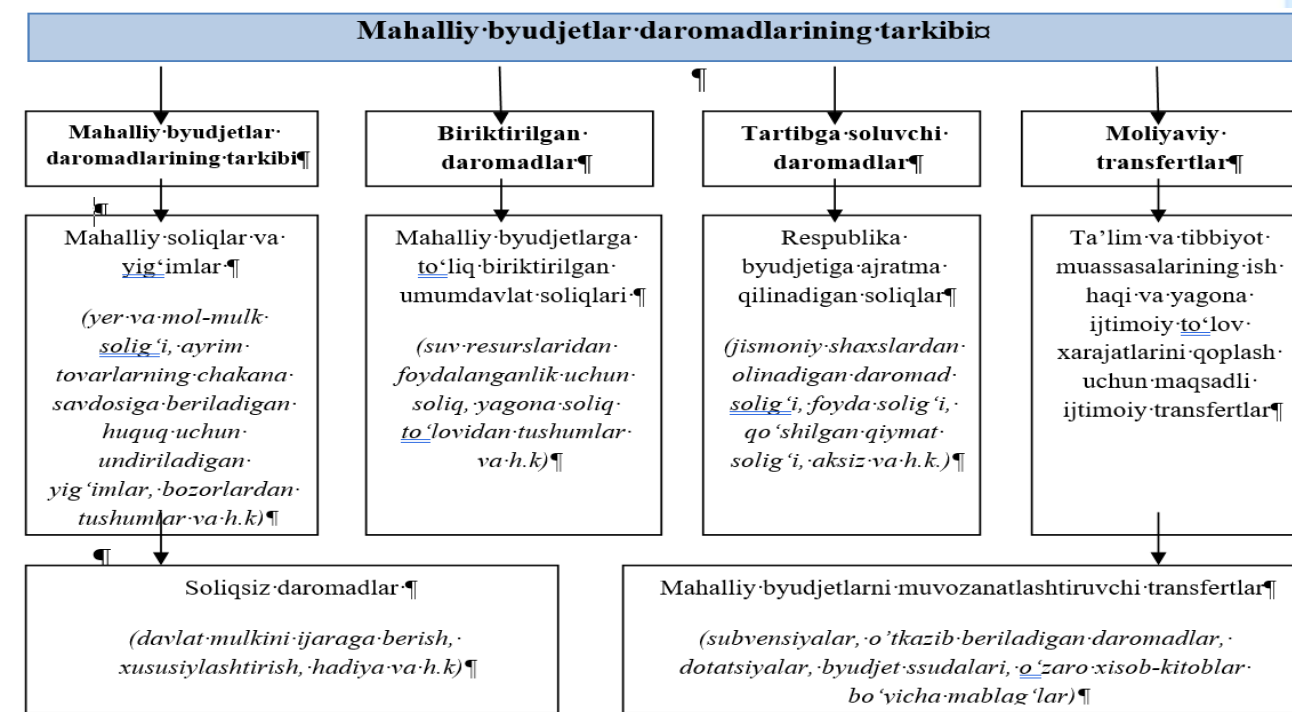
Mahalliy byudjetlar daromadlarining tarkibi

Mahalliy byudjetlar daromadlarining tarkibi

Biriktirilgan daromadlar

Tartibga soluvchi daromadlar

Moliyaviy transfertlar

Mahalliy soliqlar va yig'imlar

*(yer va mol-mulk solig'i, ayrim tovarlarning chakana savdosiga beriladigan huquq uchun undiriladigan yig'imlar, bozorlardan tushumlar va h.k)*

Mahalliy byudjetlarga to'liq biriktirilgan umumdavlat soliqlari

*(suv resurslaridan foydalanganlik uchun soliq, yagona soliq to'lovidan tushumlar va h.k)*

Respublika byudjetiga ajratma qilinadigan soliqlar

*(jismoniy shaxslardan olinadigan daromad solig'i, foyda solig'i, qo'shilgan qiymat solig'i, aksiz va h.k.)*

Ta'lim va tibbiyot muassasalarining ish haqi va yagona ijtimoiy to'lov xarajatlarini qoplash uchun maqsadli ijtimoiy transfertlar

Soliqsiz daromadlar

*(davlat mulkini ijaraga berish, xususiylashtirish, hadiya va h.k)*

Mahalliy byudjetlarni muvozanatlashtiruvchi transfertlar

*(subvensiyalar, o'tkazib beriladigan daromadlar, dotatsiyalar, byudjet ssudalari, o'zaro xisob-kitoblar bo'yicha mablag'lar)*